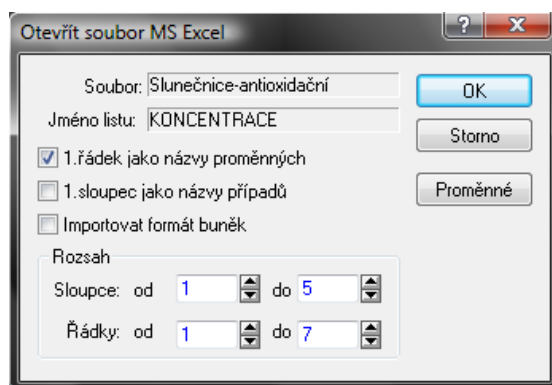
Otevřít soubor MS Excel

?

X

Soubor: Slunečnice-antioxidační

Jméno listu: KONCENTRACE

OK

Storno

1.řádek jako názvy proměnných

1.sloupec jako názvy případů

Proměnné

Importovat formát buněk

Rozsah

Sloupce: od 1 do 5

Řádky: od 1 do 7